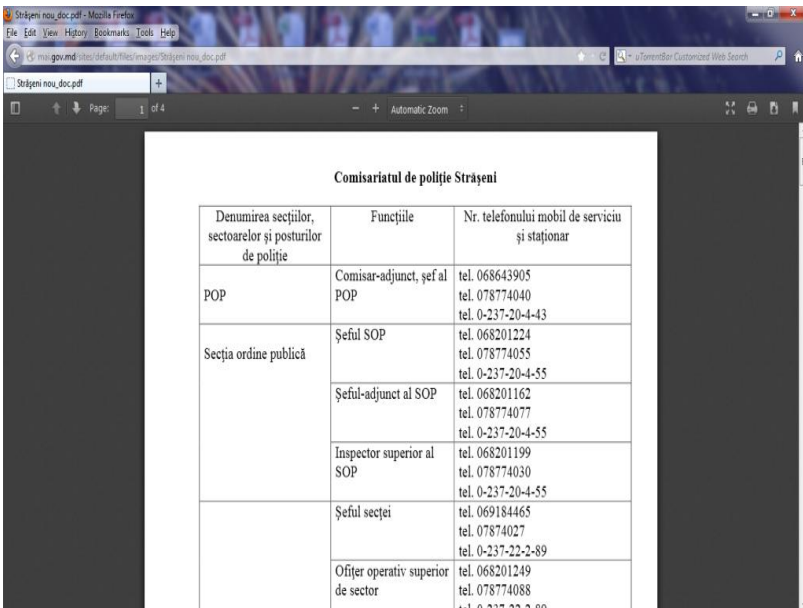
Străşeni nou_doc.pdf - Mozilla Firefox
File Edit View History Bookmarks Tools Help
mai.gov.md/sites/default/files/images/Străşeni nou_doc.pdf
uTorrentBar Customized Web Search
Străşeni nou_doc.pdf
+
Page: 1 of 4
Automatic Zoom

Comisariatul de poliţie Străşeni

| Denumirea secţiilor, sectoarelor şi posturilor de poliţie | Funcţiile | Nr. telefonului mobil de serviciu şi staţionar |
|---|---|---|
| POP | Comisar-adjunct, şef al POP | tel. 068643905 tel. 078774040 tel. 0-237-20-4-43 |
| Secţia ordine publică | Şeful SOP | tel. 068201224 tel. 078774055 tel. 0-237-20-4-55 |
| | Şeful-adjunct al SOP | tel. 068201162 tel. 078774077 tel. 0-237-20-4-55 |
| | Inspector superior al SOP | tel. 068201199 tel. 078774030 tel. 0-237-20-4-55 |
| | Şeful secţei | tel. 069184465 tel. 07874027 tel. 0-237-22-2-89 |
| | Ofiţer operativ superior de sector | tel. 068201249 tel. 078774088 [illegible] |